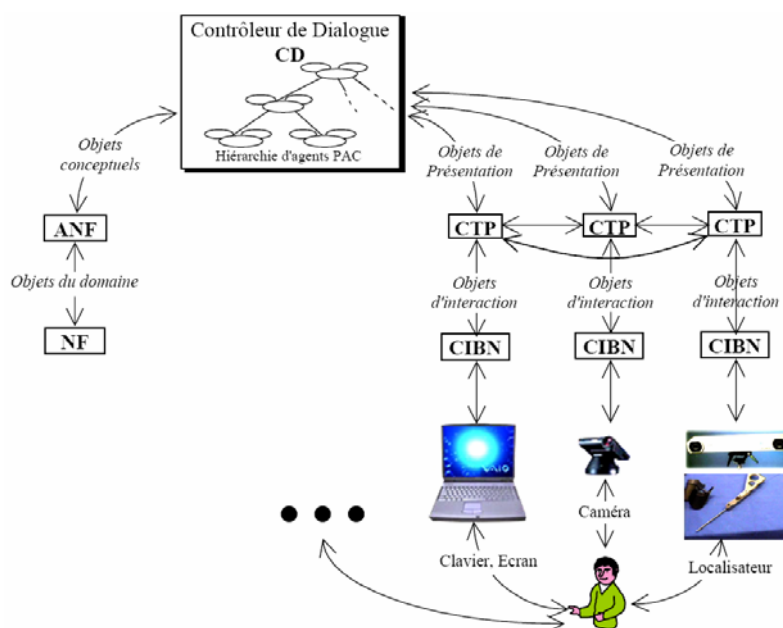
Contrôleur de Dialogue
CD
Hiérarchie d'agents PAC

Objets conceptuels

ANF

Objets du domaine

NF

Objets de Présentation
Objets de Présentation
Objets de Présentation

CTP
CTP
CTP

Objets d'interaction
Objets d'interaction
Objets d'interaction

CIBN
CIBN
CIBN

VAIO

Caméra

Clavier, Ecran

Localisateur